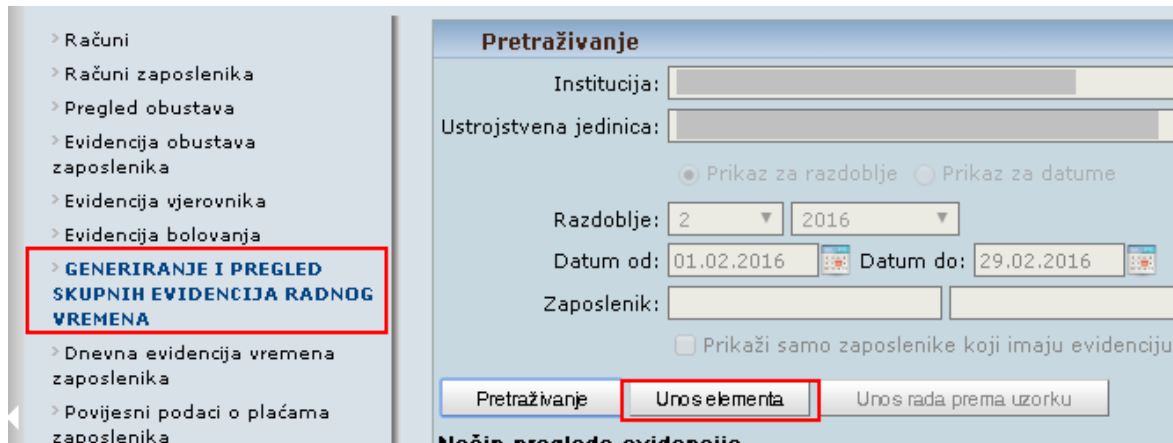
Računi
Računi zaposlenika
Pregled obustava
Evidencija obustava zaposlenika
Evidencija vjerovnika
Evidencija bolovanja
GENERIRANJE I PREGLED SKUPNIH EVIDENCIJA RADNOG VREMENA
Dnevna evidencija vremena zaposlenika
Povijesni podaci o plaćama zaposlenika

Pretraživanje
Institucija:
Ustrojstvena jedinica:
Prikaz za razdoblje Prikaz za datume
Razdoblje: 2 2016
Datum od: 01.02.2016 Datum do: 29.02.2016
Zaposlenik:
Prikaži samo zaposlenike koji imaju evidenciju
Pretraživanje Unos elementa Unos rada prema uzorku
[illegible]